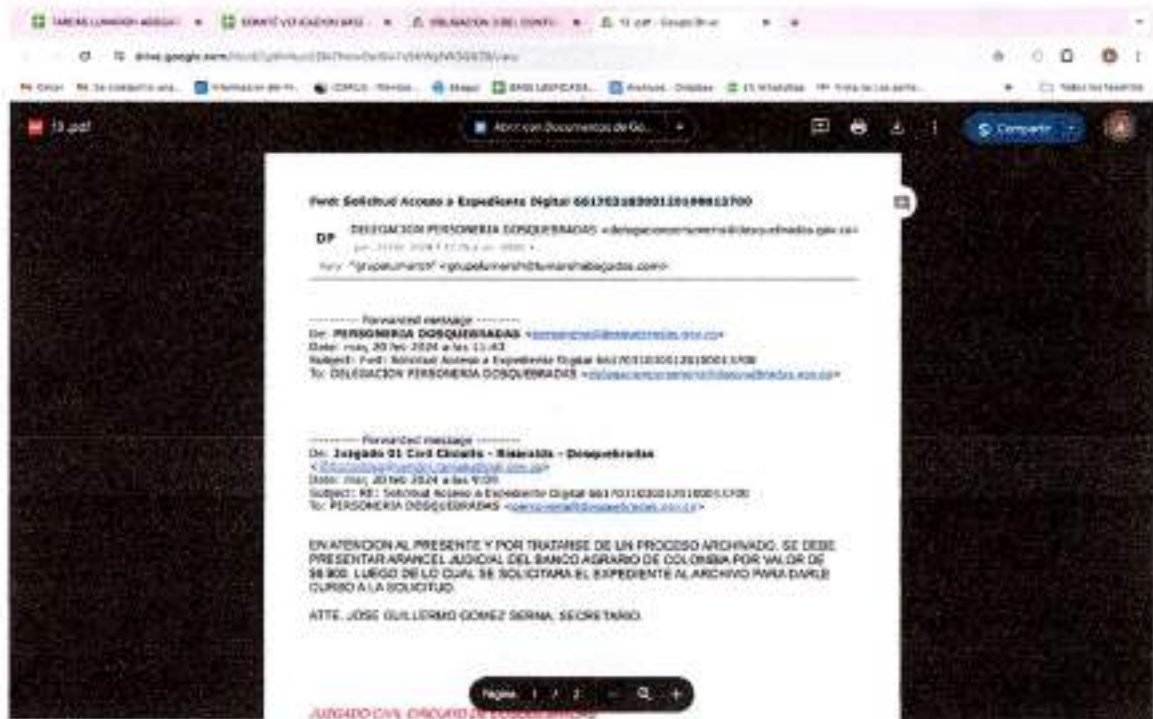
13.pdf

Abrir con Documentos de Go...

Compartir

Fwd: Solicitud Acceso a Expediente Digital 661703103001201800013700

DP DELEGACION PERSONERIA DOSQUEBRADAS <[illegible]@dosquebradas.gov.co>

Para: "grupolumensh" <grupolumensh@lumenshabogados.com>

---------- Forwarded message ---------
De: PERSONERIA DOSQUEBRADAS <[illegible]>
Date: mar, 20 feb 2024 a las 11:43
Subject: Fwd: Solicitud Acceso a Expediente Digital 661703103001201800013700
To: DELEGACION PERSONERIA DOSQUEBRADAS <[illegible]>

---------- Forwarded message ---------
De: Juzgado 01 Civil Circuito - Risaralda - Dosquebradas
<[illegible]>
Date: mar, 20 feb 2024 a las 9:09
Subject: RE: Solicitud Acceso a Expediente Digital 661703103001201800013700
To: PERSONERIA DOSQUEBRADAS <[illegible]>

EN ATENCION AL PRESENTE Y POR TRATARSE DE UN PROCESO ARCHIVADO, SE DEBE PRESENTAR ARANCEL JUDICIAL DEL BANCO AGRARIO DE COLOMBIA POR VALOR DE $8.900. LUEGO DE LO CUAL SE SOLICITARA EL EXPEDIENTE AL ARCHIVO PARA DARLE CURSO A LA SOLICITUD.

ATTE. JOSE GUILLERMO GOMEZ SERNA, SECRETARIO.

Página 1 / 2

JUZGADO CIVIL CIRCUITO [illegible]